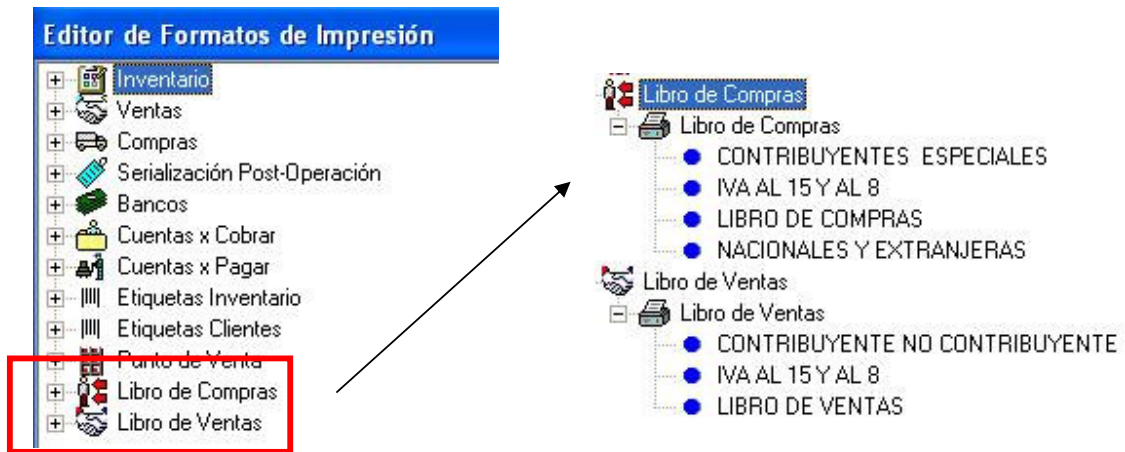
Editor de Formatos de Impresión

Inventario
Ventas
Compras
Serialización Post-Operación
Bancos
Cuentas x Cobrar
Cuentas x Pagar
Etiquetas Inventario
Etiquetas Clientes
Punto de Venta
Libro de Compras
Libro de Ventas

Libro de Compras
Libro de Compras
CONTRIBUYENTES ESPECIALES
IVA AL 15 Y AL 8
LIBRO DE COMPRAS
NACIONALES Y EXTRANJERAS
Libro de Ventas
Libro de Ventas
CONTRIBUYENTE NO CONTRIBUYENTE
IVA AL 15 Y AL 8
LIBRO DE VENTAS